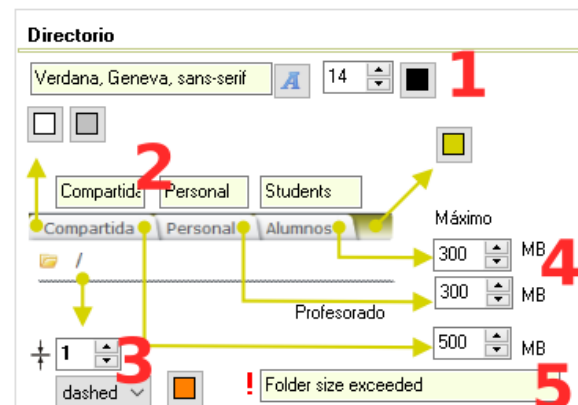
Directorio

Verdana, Geneva, sans-serif

A

14

1

2

Compartida

Personal

Students

Compartida

Personal

Alumnos

Máximo

300

MB

4

/

300

MB

Profesorado

1

3

500

MB

dashed

!

Folder size exceeded

5